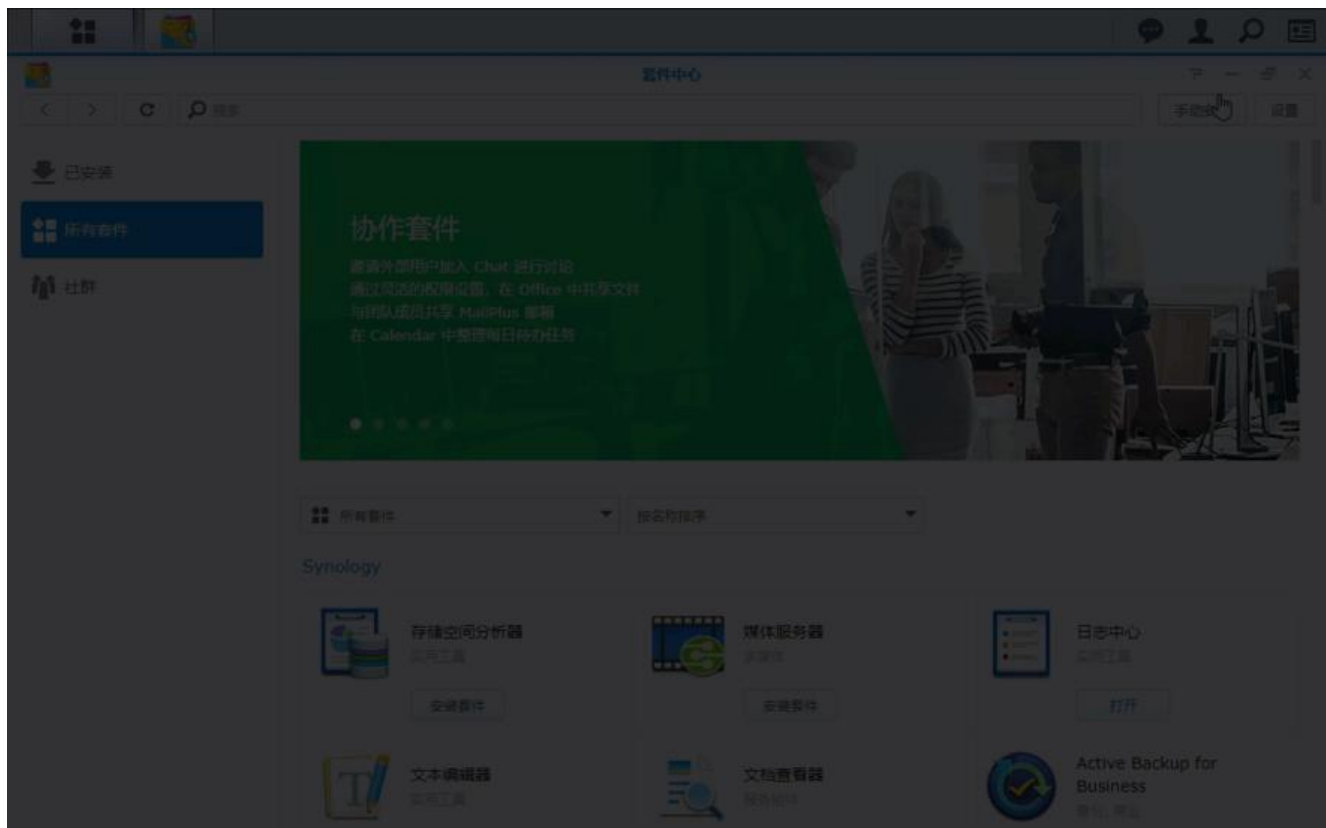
套件中心

搜索

手动安装

设置

已安装

所有套件

社群

协作套件

邀请外部用户加入 Chat 进行讨论
通过灵活的权限设置，在 Office 中共享文件
与团队成员共享 MailPlus 邮箱
在 Calendar 中整理每日待办任务

所有套件

按名称排序

Synology

存储空间分析器
实用工具
安装套件

媒体服务器
多媒体
安装套件

日志中心
实用工具
打开

文本编辑器
实用工具

文档查看器
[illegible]

Active Backup for Business
备份, 商业